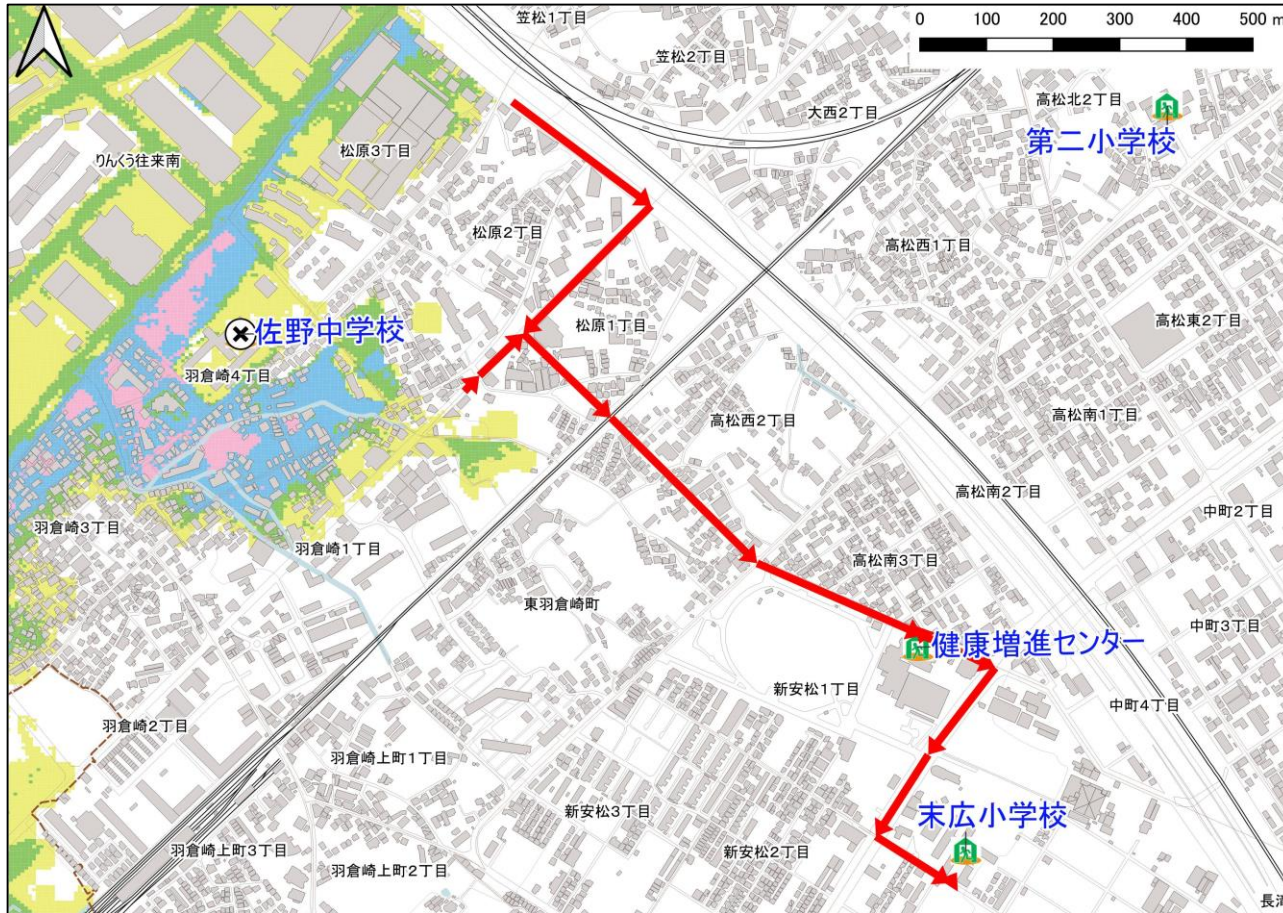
0 100 200 300 400 500 m

笠松1丁目
笠松2丁目
大西2丁目
高松北2丁目
第二小学校
りんくう往来南
松原3丁目
松原2丁目
高松西1丁目
松原1丁目
高松東2丁目
佐野中学校
羽倉崎4丁目
高松西2丁目
高松南1丁目
高松南2丁目
中町2丁目
羽倉崎3丁目
羽倉崎1丁目
高松南3丁目
東羽倉崎町
中町3丁目
健康増進センター
新安松1丁目
中町4丁目
羽倉崎2丁目
羽倉崎上町1丁目
新安松3丁目
末広小学校
羽倉崎上町3丁目
羽倉崎上町2丁目
新安松2丁目
長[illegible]